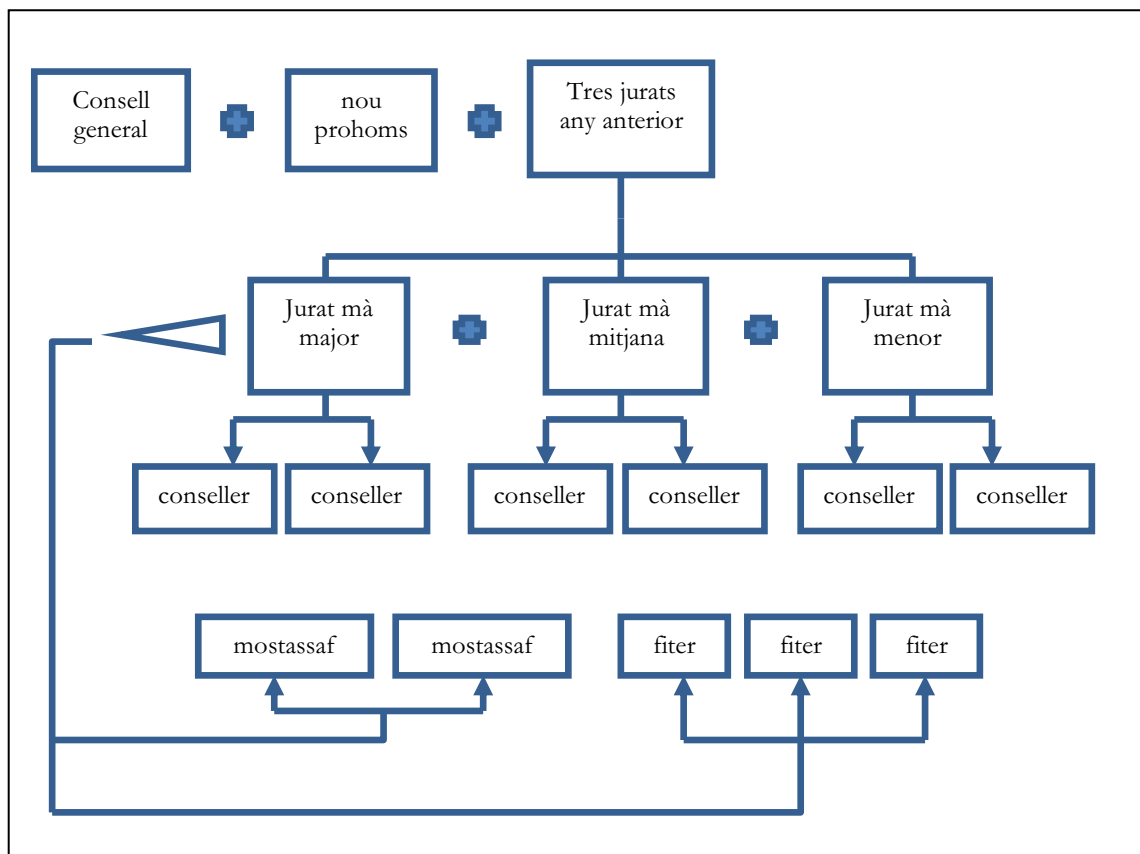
Consell general

nou prohoms

Tres jurats any anterior

Jurat mà major

Jurat mà mitjana

Jurat mà menor

conseller

conseller

conseller

conseller

conseller

conseller

mostassaf

mostassaf

fiter

fiter

fiter